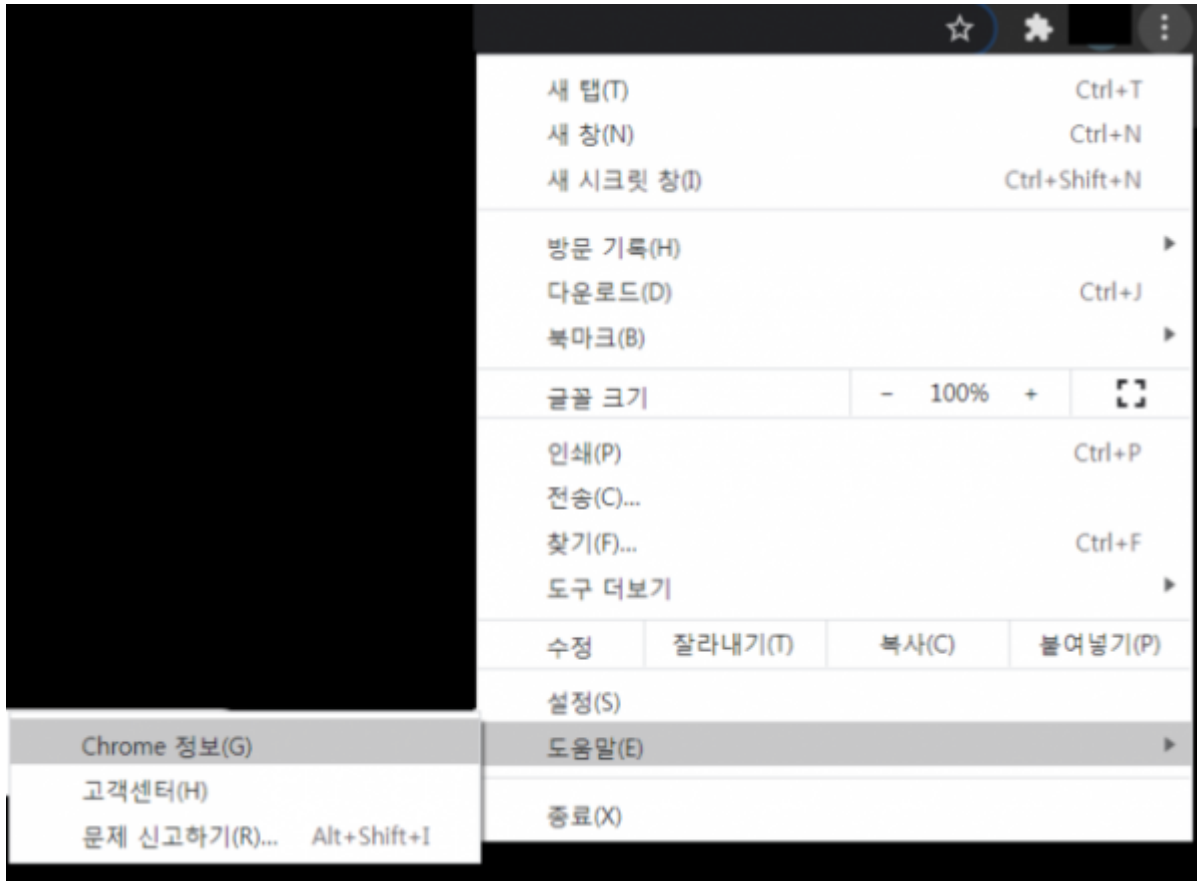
새 탭(T) Ctrl+T
새 창(N) Ctrl+N
새 시크릿 창(I) Ctrl+Shift+N

방문 기록(H)
다운로드(D) Ctrl+J
북마크(B)

글꼴 크기 - 100% +

인쇄(P) Ctrl+P
전송(C)...
찾기(F)... Ctrl+F
도구 더보기

수정 잘라내기(T) 복사(C) 붙여넣기(P)

설정(S)
도움말(E)

종료(X)

Chrome 정보(G)
고객센터(H)
문제 신고하기(R)... Alt+Shift+I